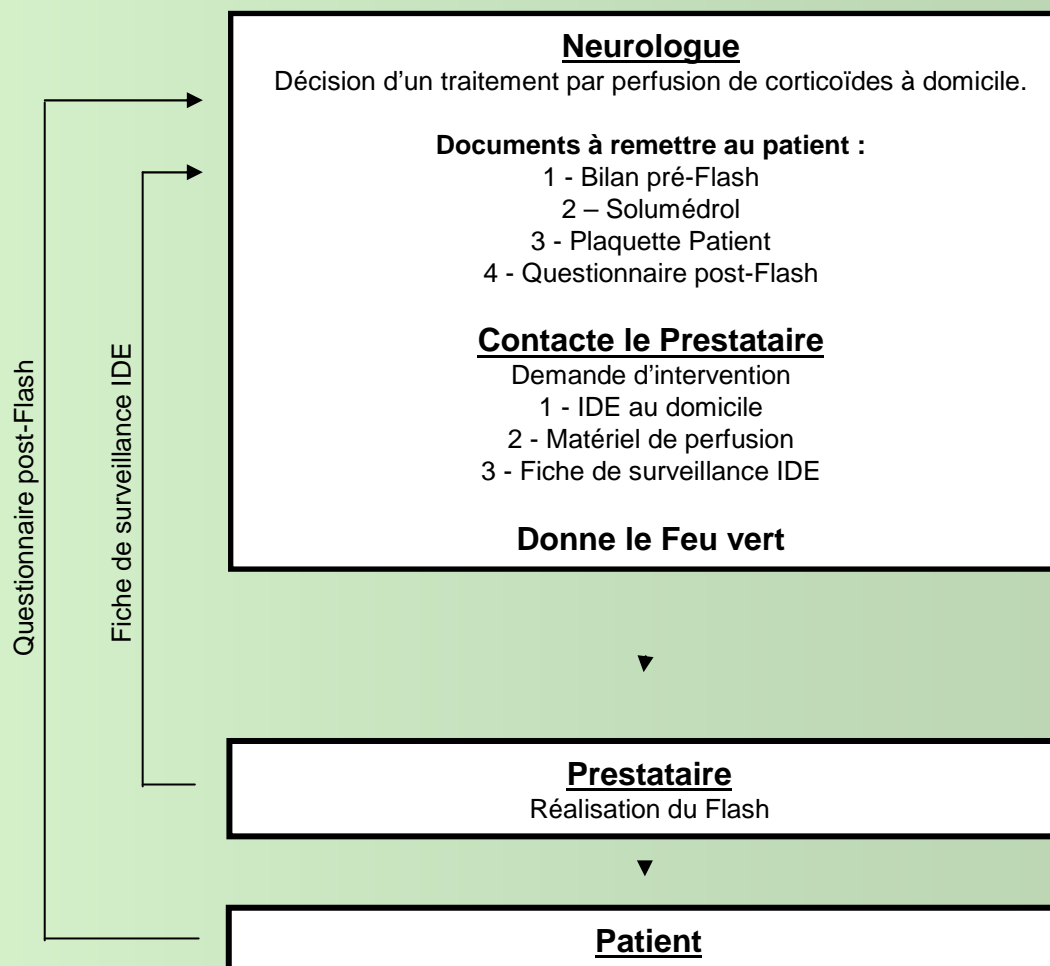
Neurologue
Décision d'un traitement par perfusion de corticoïdes à domicile.

Documents à remettre au patient :
1 - Bilan pré-Flash
2 – Solumédrol
3 - Plaquette Patient
4 - Questionnaire post-Flash

Contacte le Prestataire
Demande d'intervention
1 - IDE au domicile
2 - Matériel de perfusion
3 - Fiche de surveillance IDE

Donne le Feu vert

Prestataire
Réalisation du Flash

Patient

Questionnaire post-Flash

Fiche de surveillance IDE